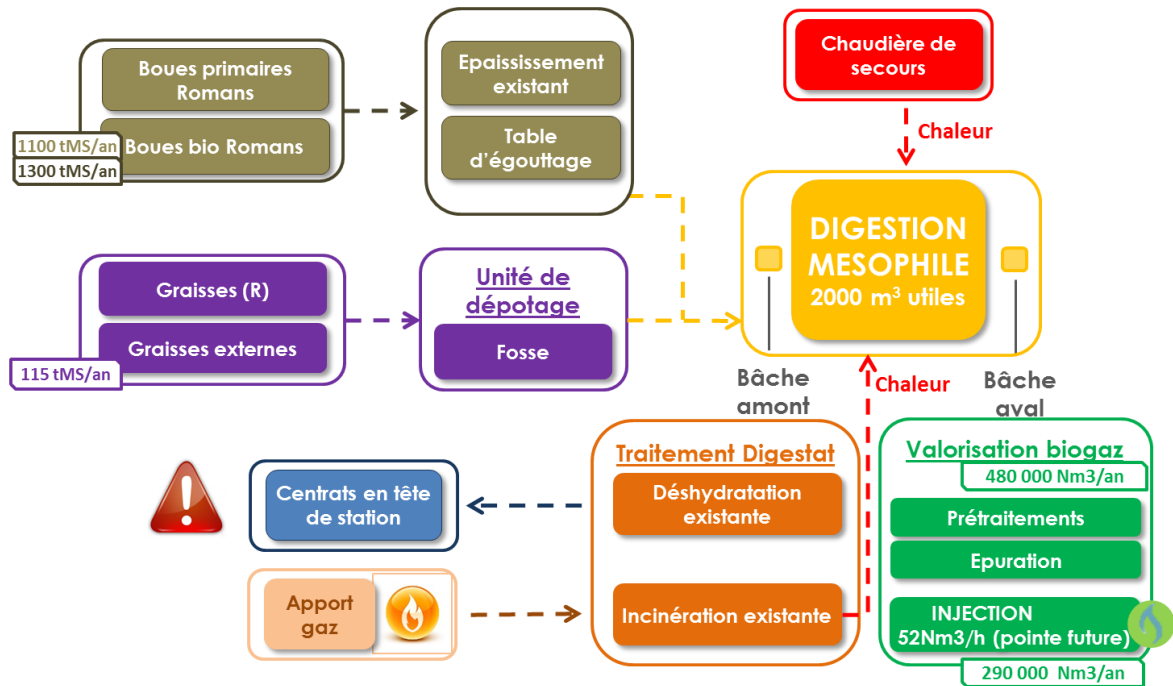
Boues primaires Romans

Boues bio Romans

1100 tMS/an

1300 tMS/an

Epaississement existant

Table d'égouttage

Chaudière de secours

Chaleur

DIGESTION MESOPHILE
2000 m$^3$ utiles

Graisses (R)

Graisses externes

115 tMS/an

Unité de dépotage

Fosse

Bâche amont

Chaleur

Bâche aval

Traitement Digestat

Déshydratation existante

Incinération existante

Centrats en tête de station

Apport gaz

Valorisation biogaz

480 000 Nm3/an

Prétraitements

Epuration

INJECTION
52Nm3/h (pointe future)

290 000 Nm3/an